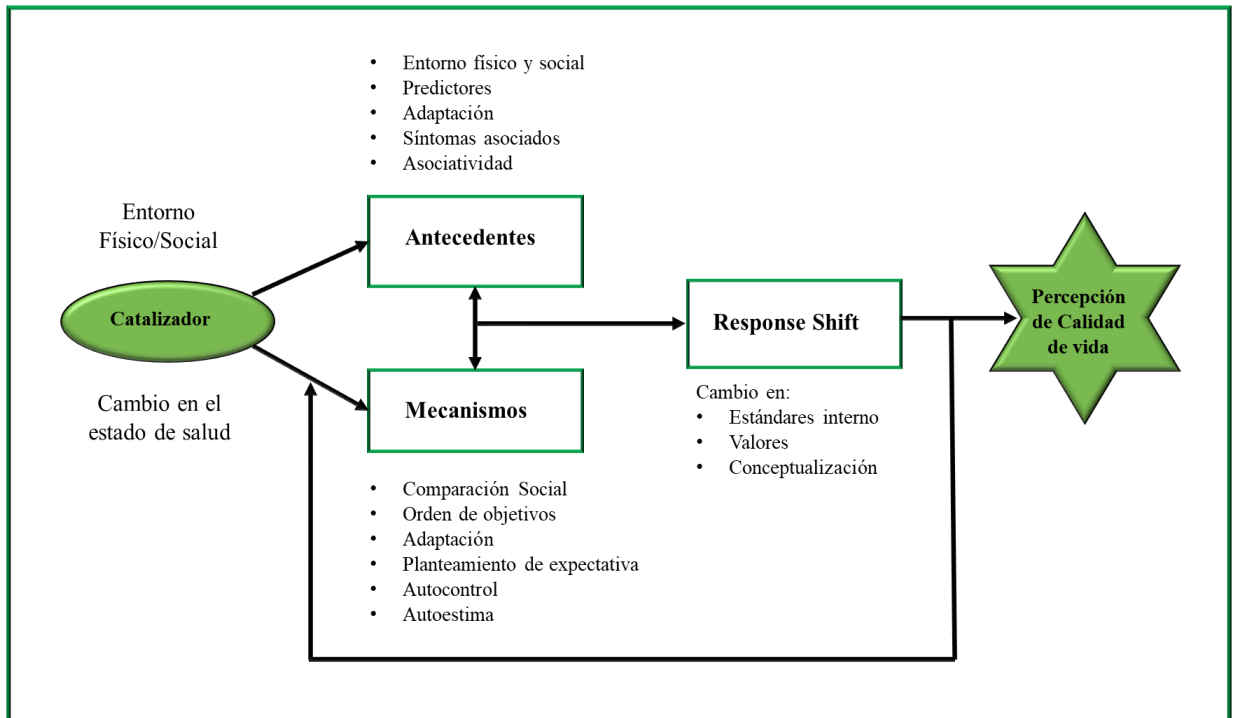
- Entorno físico y social
- Predictores
- Adaptación
- Síntomas asociados
- Asociatividad

Entorno Físico/Social

Antecedentes

Catalizador

Response Shift

Percepción de Calidad de vida

Cambio en el estado de salud

Mecanismos

Cambio en:
- Estándares interno
- Valores
- Conceptualización

- Comparación Social
- Orden de objetivos
- Adaptación
- Planteamiento de expectativa
- Autocontrol
- Autoestima